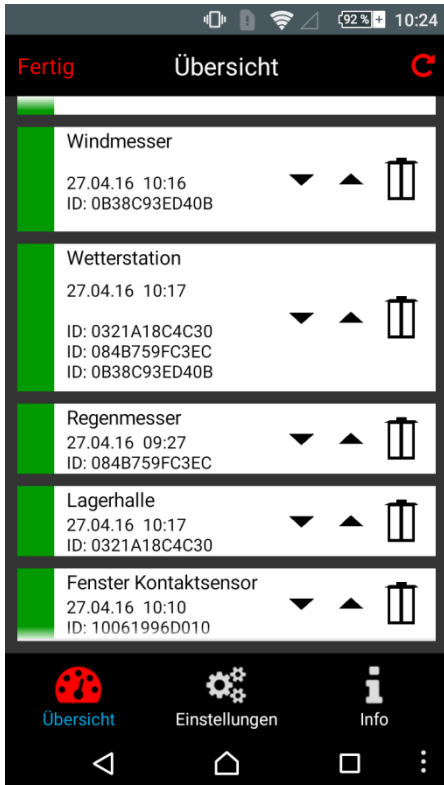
92 % 10:24

Fertig Übersicht

Windmesser
27.04.16 10:16
ID: 0B38C93ED40B

Wetterstation
27.04.16 10:17
ID: 0321A18C4C30
ID: 084B759FC3EC
ID: 0B38C93ED40B

Regenmesser
27.04.16 09:27
ID: 084B759FC3EC

Lagerhalle
27.04.16 10:17
ID: 0321A18C4C30

Fenster Kontaktsensor
27.04.16 10:10
ID: 10061996D010

Übersicht Einstellungen Info